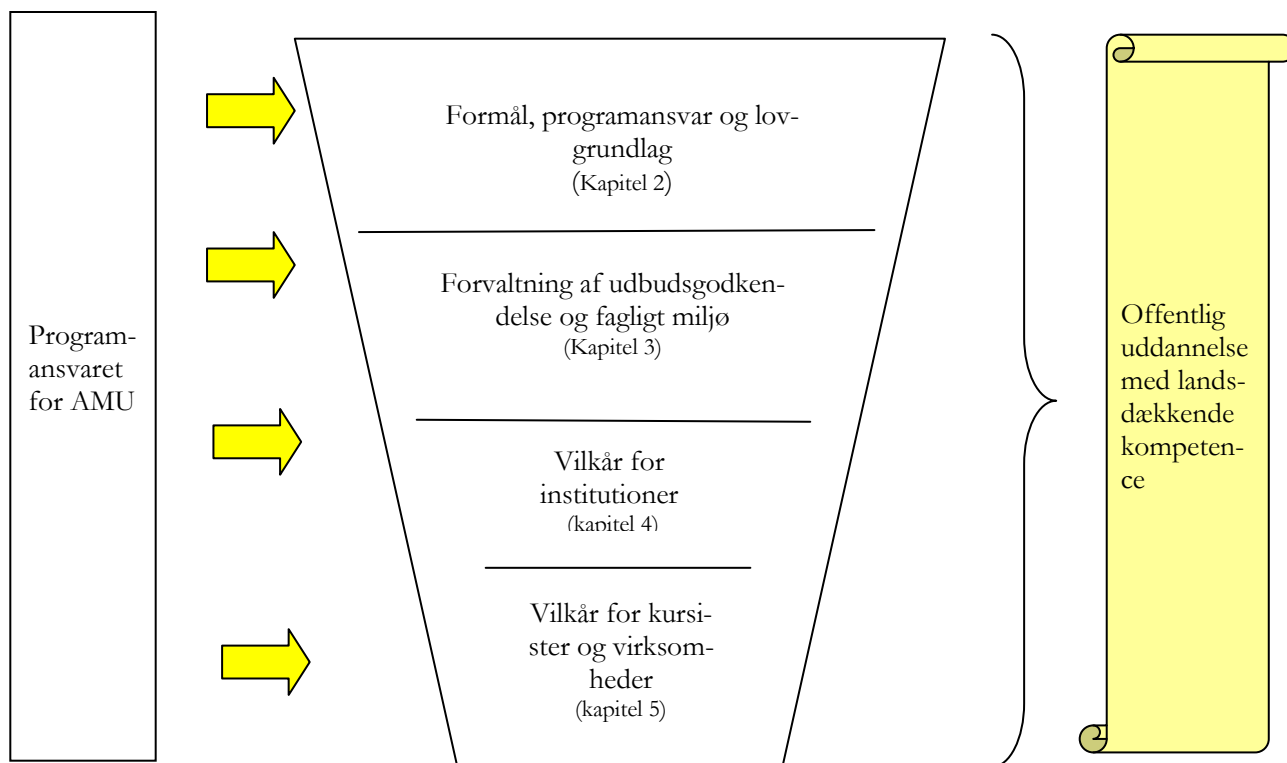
Programansvaret for AMU

Formål, programansvar og lovgrundlag
(Kapitel 2)

Forvaltning af udbudsgodkendelse og fagligt miljø
(Kapitel 3)

Vilkår for institutioner
(kapitel 4)

Vilkår for kursister og virksomheder
(kapitel 5)

Offentlig uddannelse med landsdækkende kompetence